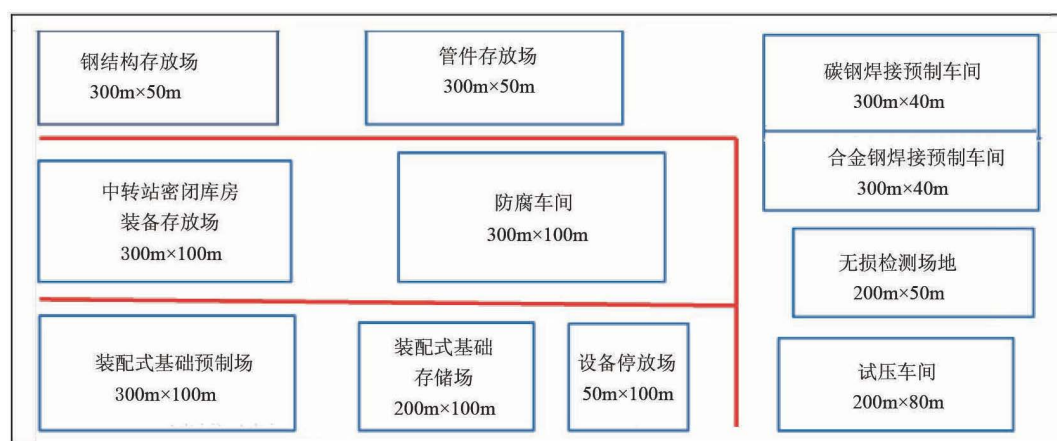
钢结构存放场
300m×50m

管件存放场
300m×50m

碳钢焊接预制车间
300m×40m

合金钢焊接预制车间
300m×40m

中转站密闭库房
装备存放场
300m×100m

防腐车间
300m×100m

无损检测场地
200m×50m

装配式基础预制场
300m×100m

装配式基础
存储场
200m×100m

设备停放场
50m×100m

试压车间
200m×80m